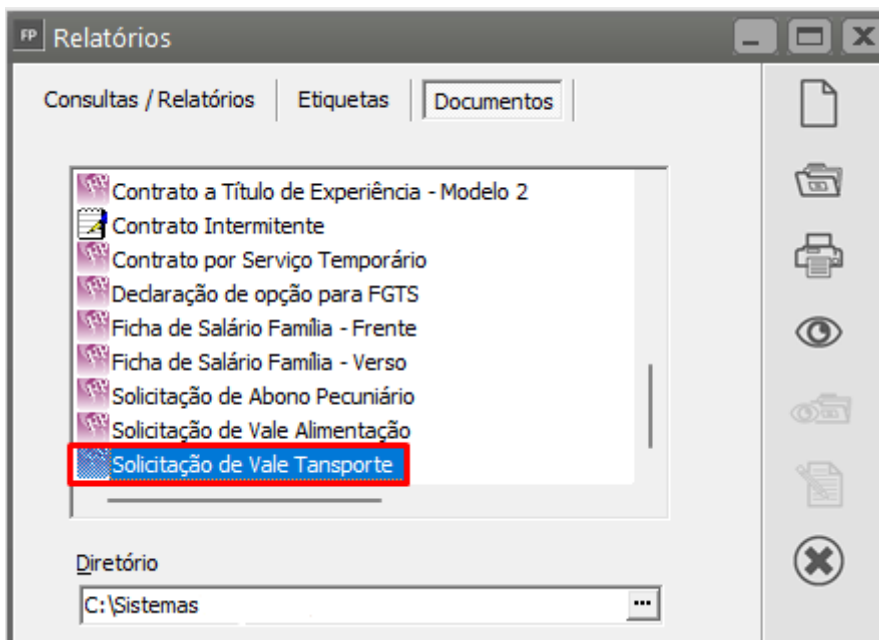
FP Relatórios

Consultas / Relatórios
Etiquetas
Documentos

Contrato a Título de Experiência - Modelo 2
Contrato Intermitente
Contrato por Serviço Temporário
Declaração de opção para FGTS
Ficha de Salário Família - Frente
Ficha de Salário Família - Verso
Solicitação de Abono Pecuniário
Solicitação de Vale Alimentação
Solicitação de Vale Tansporte

Diretório
C:\Sistemas
...